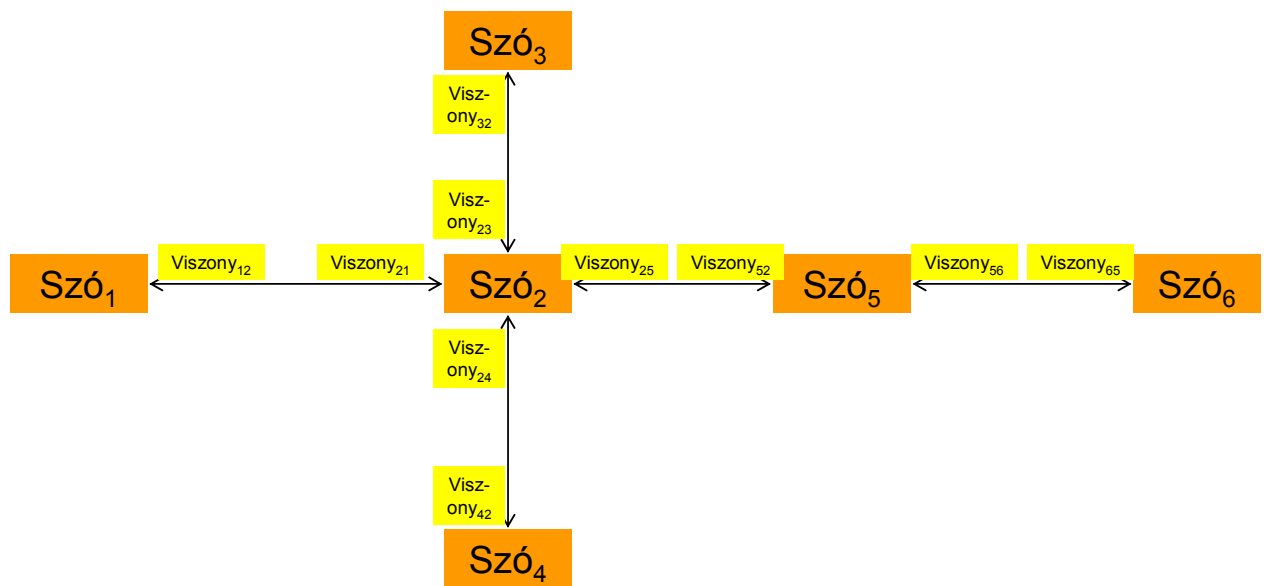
Szó$_3$

Viszony$_{32}$

Viszony$_{23}$

Szó$_1$ Viszony$_{12}$ Viszony$_{21}$ Szó$_2$ Viszony$_{25}$ Viszony$_{52}$ Szó$_5$ Viszony$_{56}$ Viszony$_{65}$ Szó$_6$

Viszony$_{24}$

Viszony$_{42}$

Szó$_4$